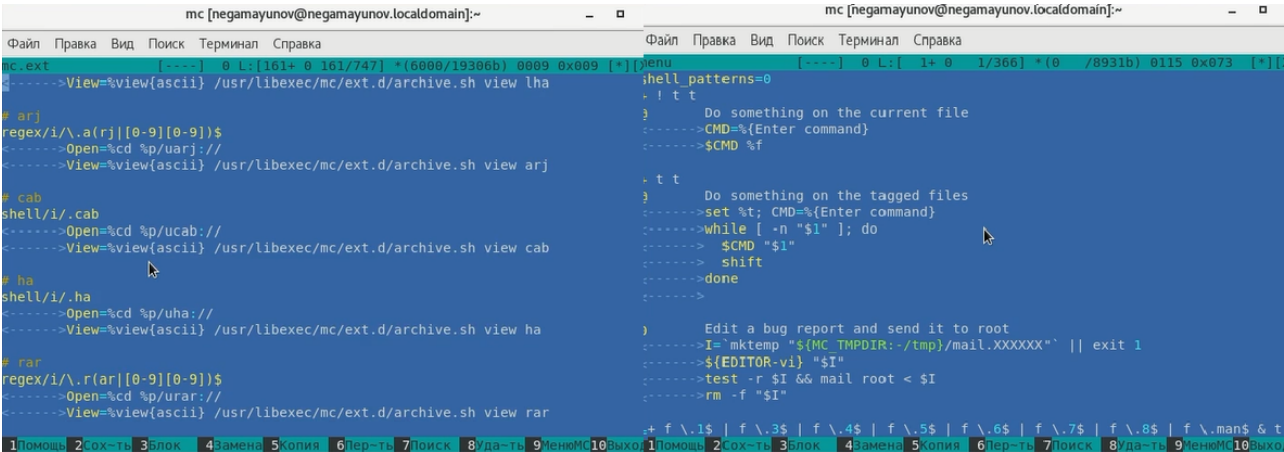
mc [negamayunov@negamayunov.localdomain]:~

Файл Правка Вид Поиск Терминал Справка

mc.ext [----] 0 L:[161+ 0 161/747] *(6000/19306b) 0009 0x009 [*][

<------>View=%view{ascii} /usr/libexec/mc/ext.d/archive.sh view lha

# arj
regex/i/\.a(rj|[0-9][0-9])$
<------>Open=%cd %p/uarj://
<------>View=%view{ascii} /usr/libexec/mc/ext.d/archive.sh view arj

# cab
shell/i/.cab
<------>Open=%cd %p/ucab://
<------>View=%view{ascii} /usr/libexec/mc/ext.d/archive.sh view cab

# ha
shell/i/.ha
<------>Open=%cd %p/uha://
<------>View=%view{ascii} /usr/libexec/mc/ext.d/archive.sh view ha

# rar
regex/i/\.r(ar|[0-9][0-9])$
<------>Open=%cd %p/urar://
<------>View=%view{ascii} /usr/libexec/mc/ext.d/archive.sh view rar

1Помощь 2Сох~ть 3Блок 4Замена 5Копия 6Пер~ть 7Поиск 8Уда~ть 9МенюМС 10Выход

mc [negamayunov@negamayunov.localdomain]:~

Файл Правка Вид Поиск Терминал Справка

menu [----] 0 L:[ 1+ 0 1/366] *(0 /8931b) 0115 0x073 [*][

shell_patterns=0
+ ! t t
 Do something on the current file
<------>CMD=%{Enter command}
<------>$CMD %f

+ t t
 Do something on the tagged files
<------>set %t; CMD=%{Enter command}
<------>while [ -n "$1" ]; do
<------> $CMD "$1"
<------> shift
<------>done
<------>

 Edit a bug report and send it to root
<------>I=`mktemp "${MC_TMPDIR:-/tmp}/mail.XXXXXX"` || exit 1
<------>${EDITOR-vi} "$I"
<------>test -r $I && mail root < $I
<------>rm -f "$I"

+ f \.1$ | f \.3$ | f \.4$ | f \.5$ | f \.6$ | f \.7$ | f \.8$ | f \.man$ & t

1Помощь 2Сох~ть 3Блок 4Замена 5Копия 6Пер~ть 7Поиск 8Уда~ть 9МенюМС 10Выход